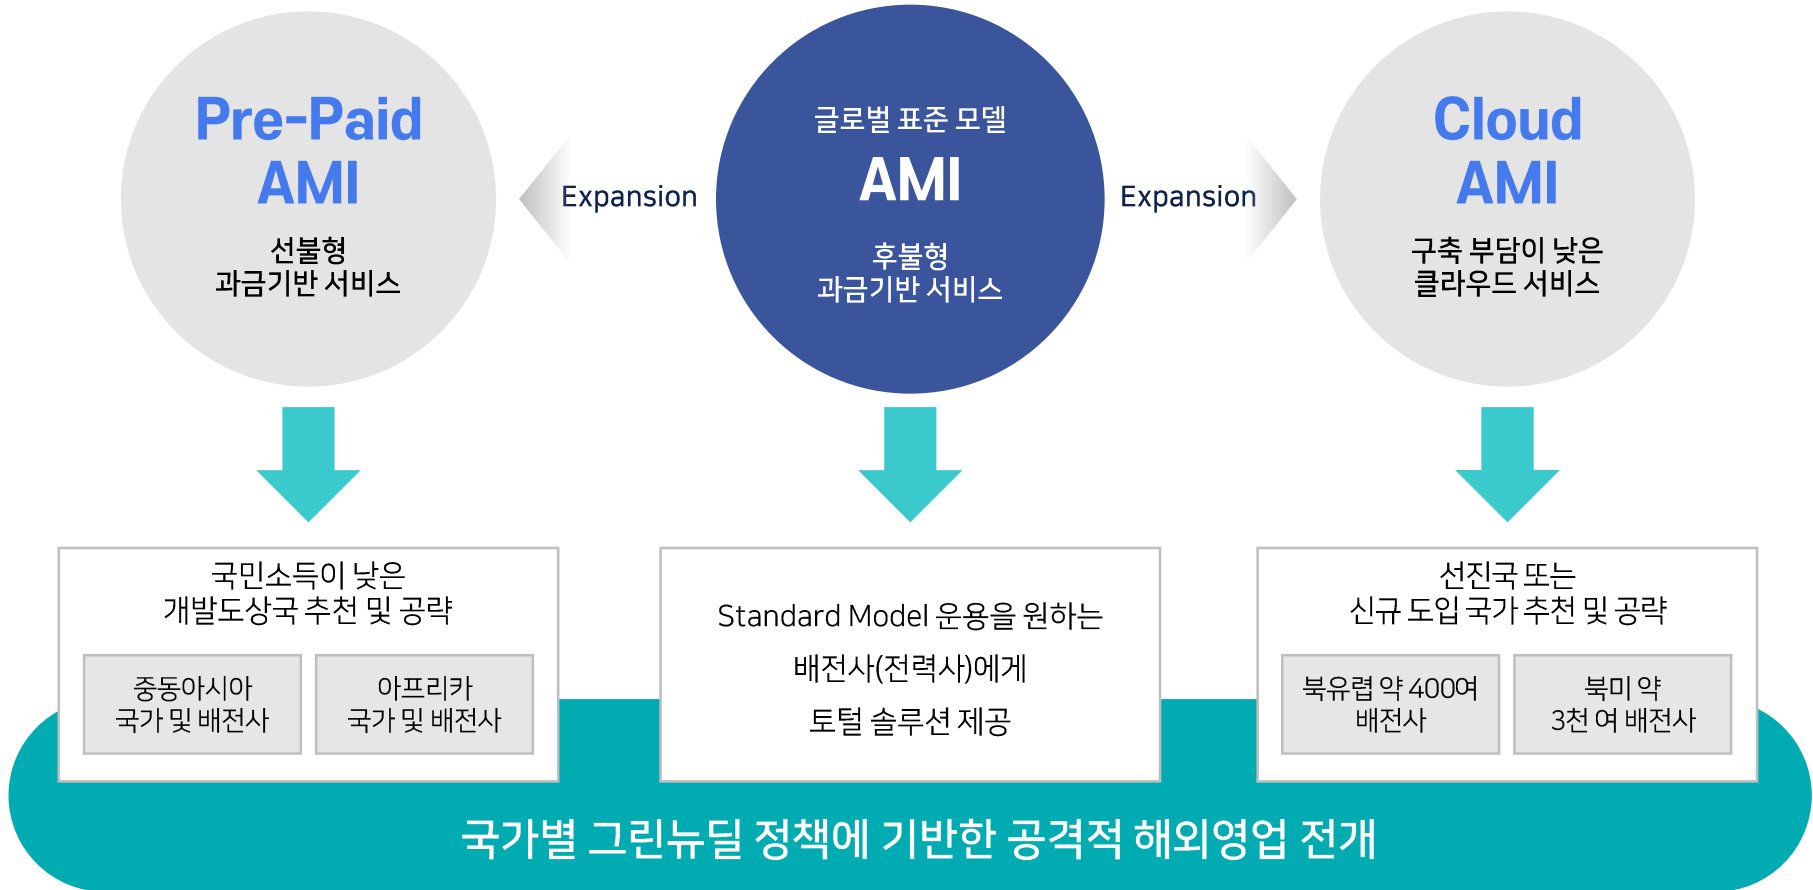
Pre-Paid AMI

선불형
과금기반 서비스

Expansion

글로벌 표준 모델

AMI

후불형
과금기반 서비스

Expansion

Cloud AMI

구축 부담이 낮은
클라우드 서비스

국민소득이 낮은
개발도상국 추천 및 공략

중동아시아
국가 및 배전사

아프리카
국가 및 배전사

Standard Model 운용을 원하는
배전사(전력사)에게
토털 솔루션 제공

선진국 또는
신규 도입 국가 추천 및 공략

북유렵 약 400여
배전사

북미 약
3천 여 배전사

국가별 그린뉴딜 정책에 기반한 공격적 해외영업 전개